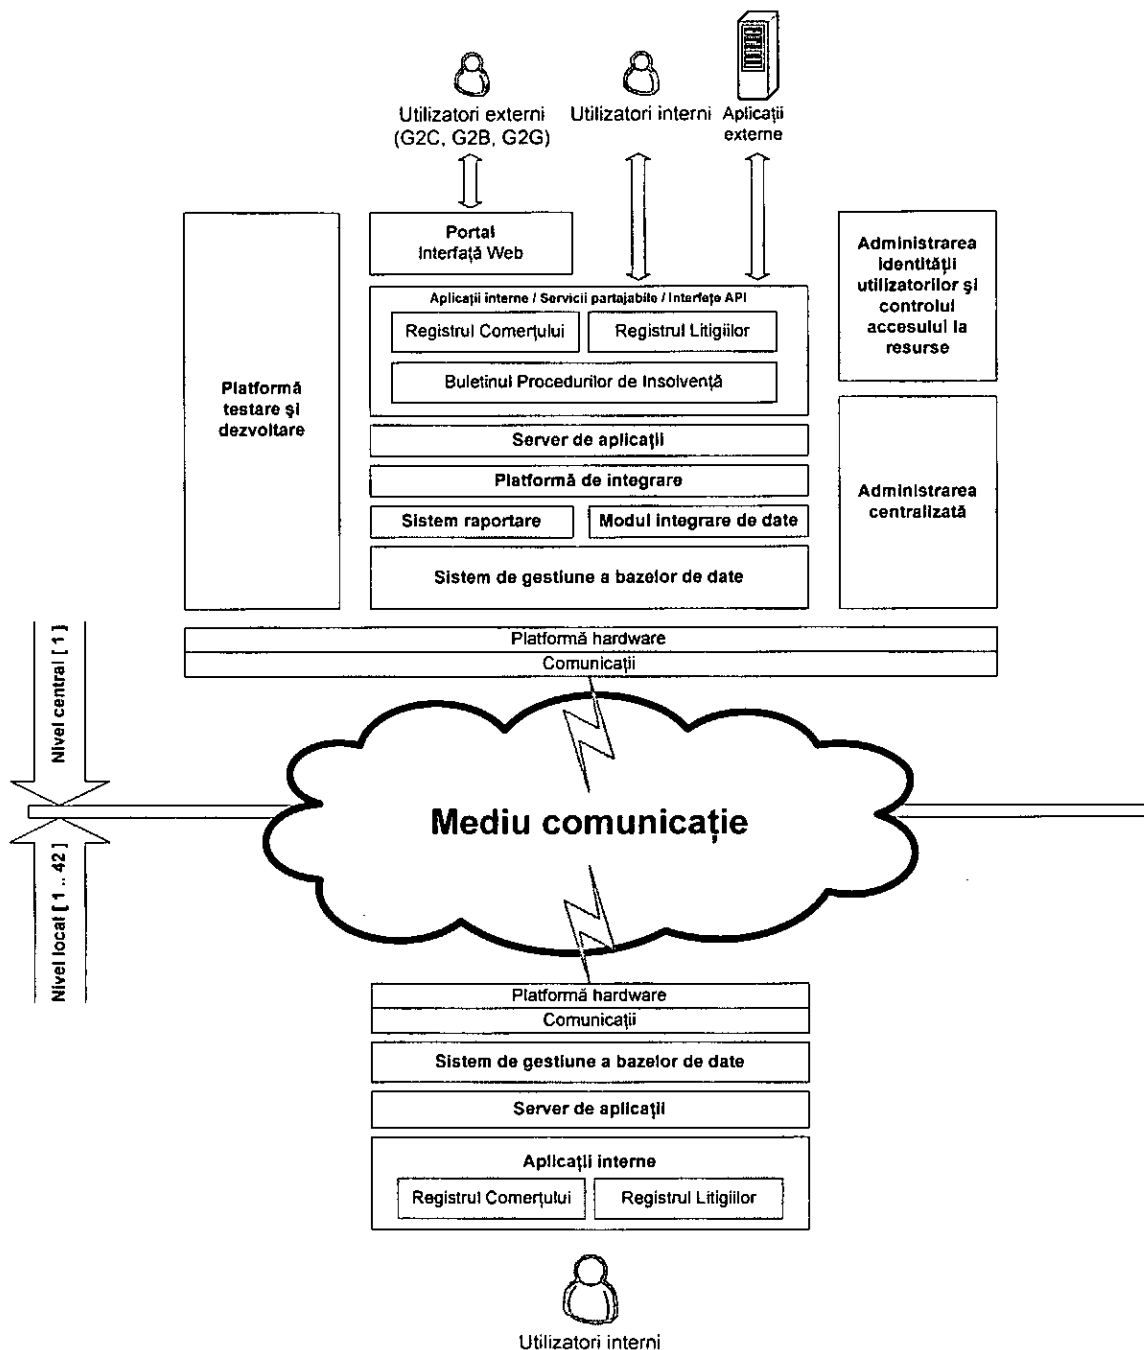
Utilizatori externi (G2C, G2B, G2G)

Utilizatori interni

Aplicații externe

Portal Interfață Web

Aplicații interne / Servicii partajabile / Interfețe API

Registrul Comerțului

Registrul Litigiilor

Buletinul Procedurilor de Insolvență

Server de aplicații

Platformă de integrare

Sistem raportare

Modul integrare de date

Sistem de gestiune a bazelor de date

Platformă testare și dezvoltare

Administrarea identității utilizatorilor și controlul accesului la resurse

Administrarea centralizată

Platformă hardware

Comunicații

Nivel central [ 1 ]

Mediu comunicație

Nivel local [ 1 .. 42 ]

Platformă hardware

Comunicații

Sistem de gestiune a bazelor de date

Server de aplicații

Aplicații interne

Registrul Comerțului

Registrul Litigiilor

Utilizatori interni